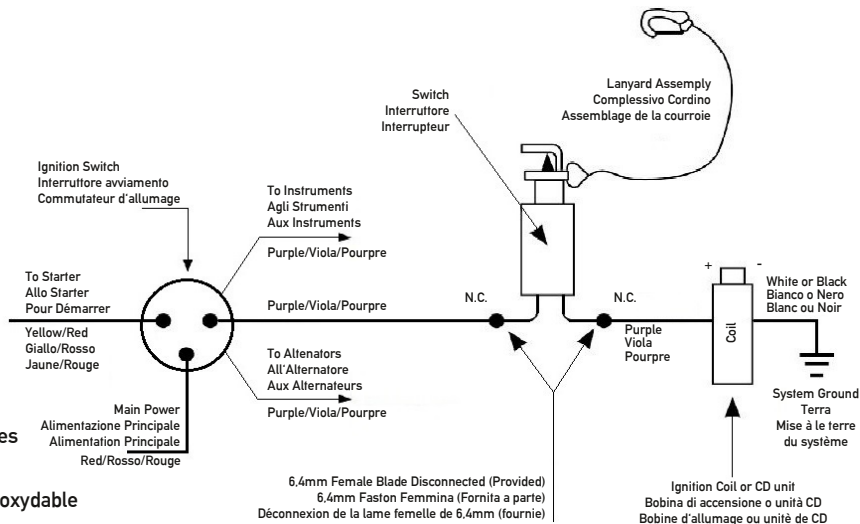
Lanyard Assemply
Complessivo Cordino
Assemblage de la courroie

Switch
Interruttore
Interrupteur

Ignition Switch
Interruttore avviamento
Commutateur d'allumage

To Instruments
Agli Strumenti
Aux Instruments

Purple/Viola/Pourpre

To Starter
Allo Starter
Pour Démarrer

Purple/Viola/Pourpre

N.C.

N.C.

+ -

White or Black
Bianco o Nero
Blanc ou Noir

Yellow/Red
Giallo/Rosso
Jaune/Rouge

Purple
Viola
Pourpre

Coil

To Altenators
All'Alternatore
Aux Alternateurs

Purple/Viola/Pourpre

Main Power
Alimentazione Principale
Alimentation Principale

Red/Rosso/Rouge

System Ground
Terra
Mise à le terre
du système

es

oxydable

6.4mm Female Blade Disconnected (Provided)
6.4mm Faston Femmina (Fornita a parte)
Déconnexion de la lame femelle de 6,4mm (fournie)

Ignition Coil or CD unit
Bobina di accensione o unità CD
Bobine d'allumage ou unité de CD